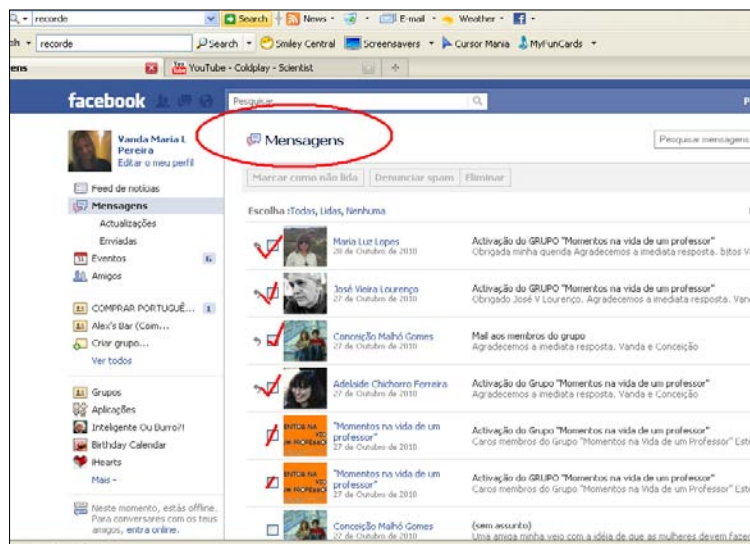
recorde Search News E-mail Weather

recorde Search Smiley Central Screensavers Cursor Mania MyFunCards

YouTube - Coldplay - Scientist

facebook Pesquisar

Vanda Maria L Pereira
Editar o meu perfil

Feed de notícias
Mensagens
Actualizações
Enviadas
Eventos 6
Amigos

COMPRAR PORTUGUÊ...
Alex's Bar (Coim...
Criar grupo...
Ver todos

Grupos
Aplicações
Inteligente Ou Burro?!
Birthday Calendar
iHearts
Mais

Neste momento, estás offline. Para conversares com os teus amigos, entra online.

Mensagens

Pesquisar mensagens

Marcar como não lida Denunciar spam Eliminar

Escolha :Todas, Lidas, Nenhuma

Maria Luz Lopes
28 de Outubro de 2010
Activação do GRUPO "Momentos na vida de um professor"
Obrigada minha querida Agradecemos a imediata resposta. bjtos V

José Vieira Lourenço
27 de Outubro de 2010
Activação do GRUPO "Momentos na vida de um professor"
Obrigado José V Lourenço. Agradecemos a imediata resposta. Van

Conceição Malhó Gomes
27 de Outubro de 2010
Mail aos membros do grupo
Agradecemos a imediata resposta. Vanda e Conceição

Adelaide Chichorro Ferreira
27 de Outubro de 2010
Activação do Grupo "Momentos na vida de um professor"
Agradecemos a imediata resposta. Vanda e Conceição

"Momentos na vida de um professor"
27 de Outubro de 2010
Activação do Grupo "Momentos na vida de um professor"
Caros membros do Grupo "Momentos na Vida de um Professor" Est

"Momentos na vida de um professor"
27 de Outubro de 2010
Activação do Grupo "Momentos na vida de um professor"
Caros membros do Grupo "Momentos na Vida de um Professor" Est

Conceição Malhó Gomes
27 de Outubro de 2010
(sem assunto)
Uma amiga minha veio com a idéia de que as mulheres devem faze